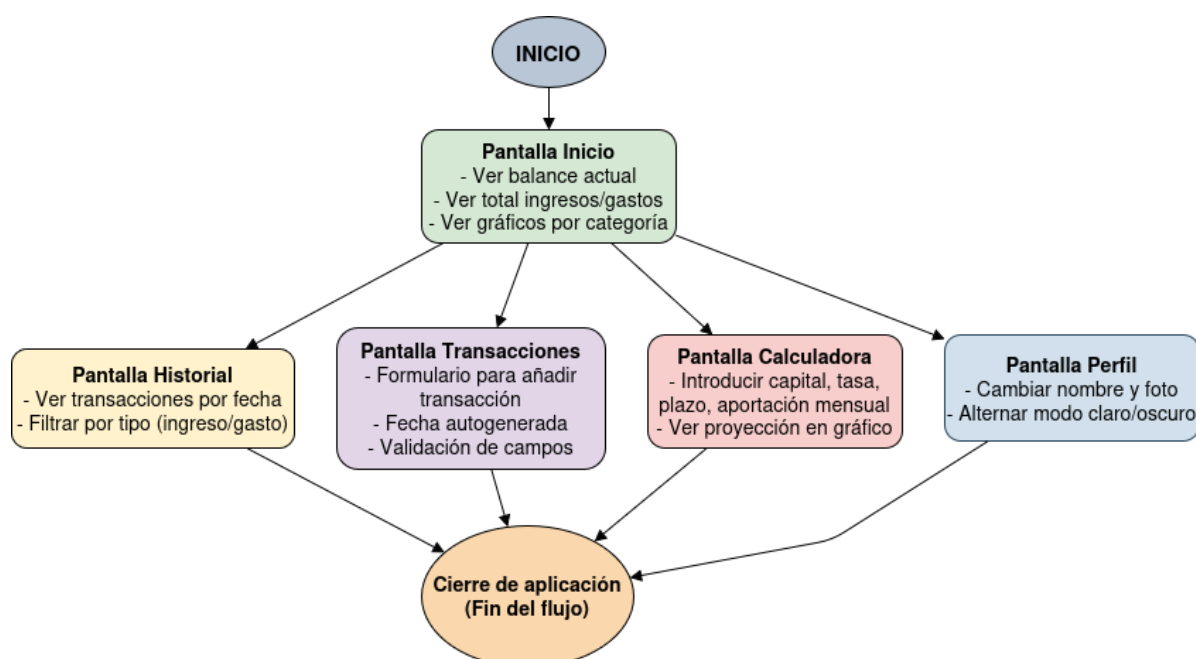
INICIO

Pantalla Inicio
- Ver balance actual
- Ver total ingresos/gastos
- Ver gráficos por categoría

Pantalla Historial
- Ver transacciones por fecha
- Filtrar por tipo (ingreso/gasto)

Pantalla Transacciones
- Formulario para añadir transacción
- Fecha autogenerada
- Validación de campos

Pantalla Calculadora
- Introducir capital, tasa, plazo, aportación mensual
- Ver proyección en gráfico

Pantalla Perfil
- Cambiar nombre y foto
- Alternar modo claro/oscuro

Cierre de aplicación
(Fin del flujo)